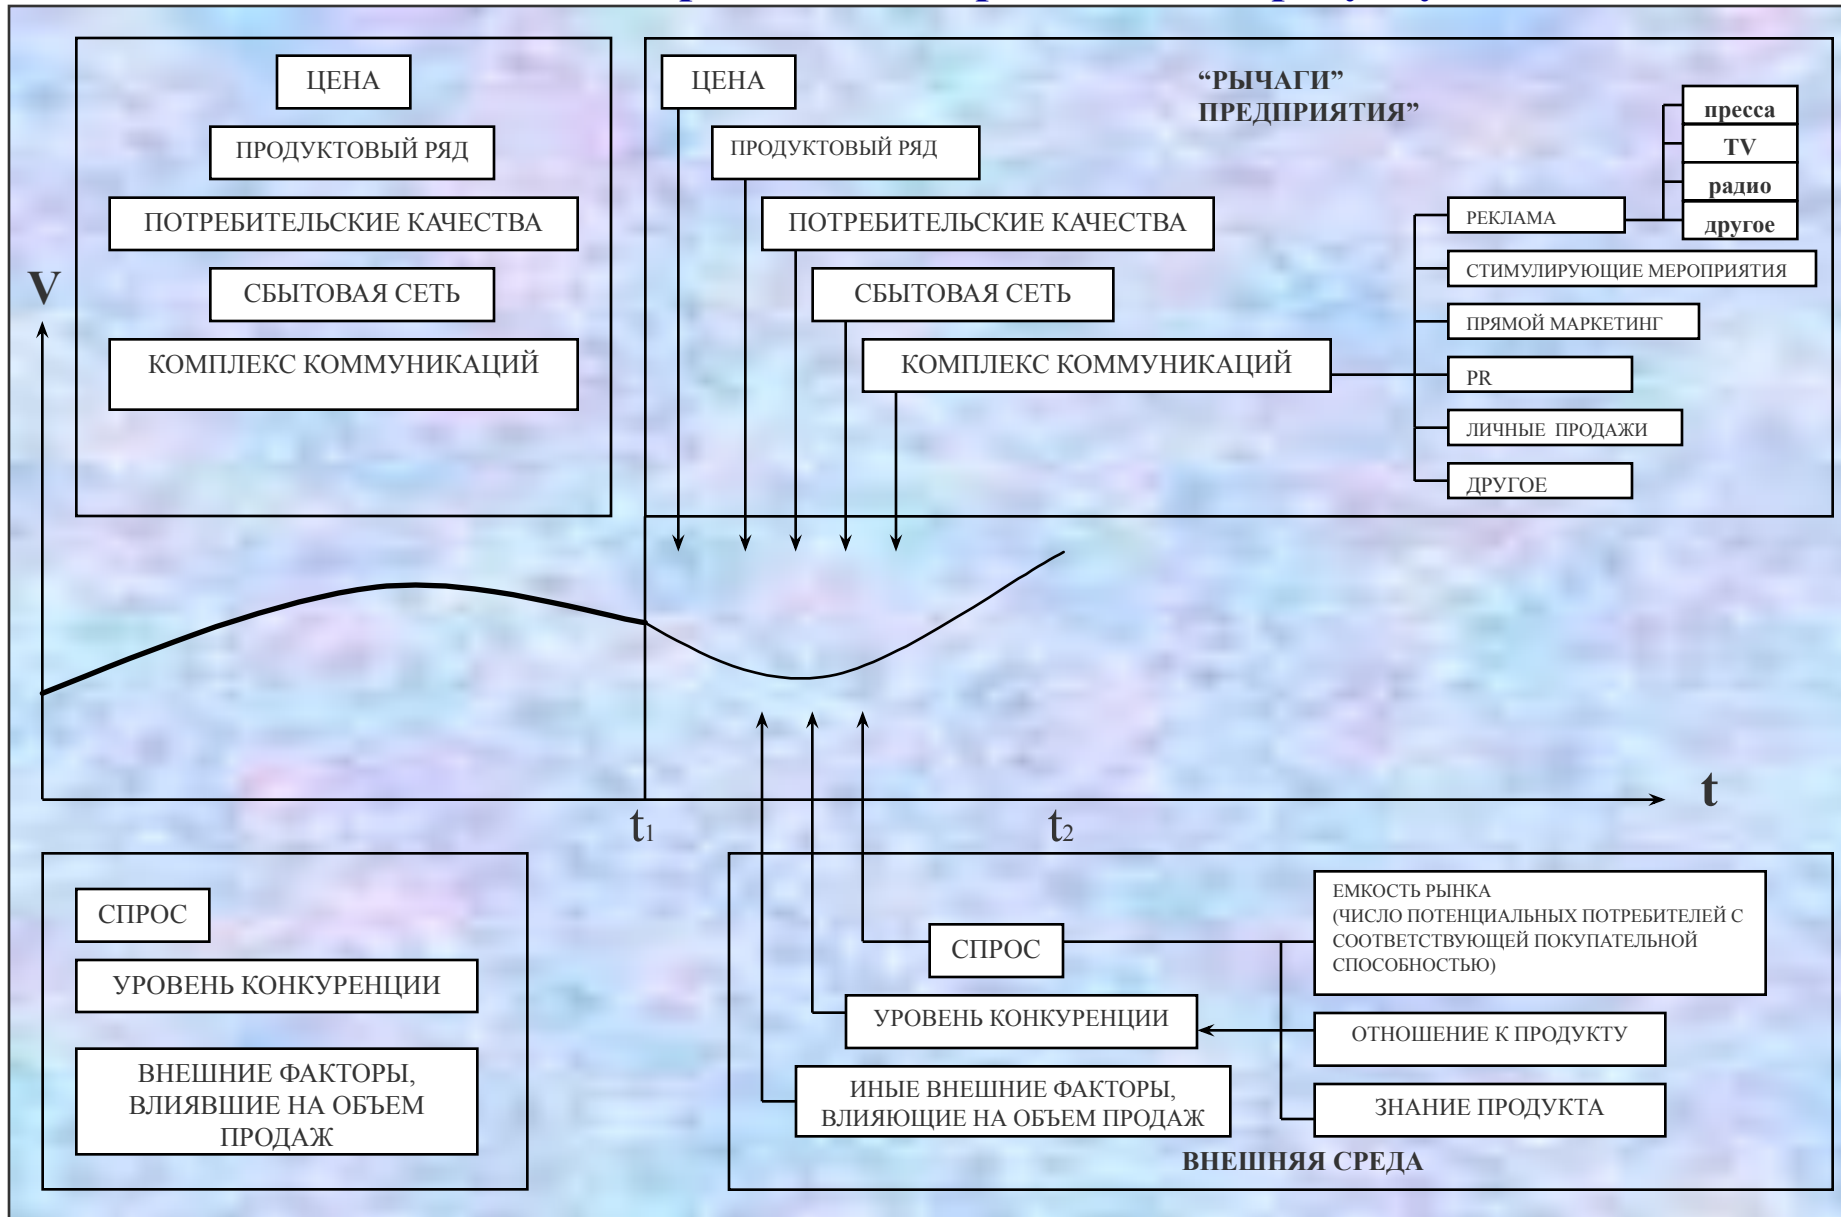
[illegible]

ЦЕНА

ПРОДУКТОВЫЙ РЯД

ПОТРЕБИТЕЛЬСКИЕ КАЧЕСТВА

СБЫТОВАЯ СЕТЬ

КОМПЛЕКС КОММУНИКАЦИЙ

ЦЕНА

ПРОДУКТОВЫЙ РЯД

ПОТРЕБИТЕЛЬСКИЕ КАЧЕСТВА

СБЫТОВАЯ СЕТЬ

КОМПЛЕКС КОММУНИКАЦИЙ

“РЫЧАГИ” ПРЕДПРИЯТИЯ”

пресса

TV

радио

другое

РЕКЛАМА

СТИМУЛИРУЮЩИЕ МЕРОПРИЯТИЯ

ПРЯМОЙ МАРКЕТИНГ

PR

ЛИЧНЫЕ ПРОДАЖИ

ДРУГОЕ

V

t

$t_1$

$t_2$

СПРОС

УРОВЕНЬ КОНКУРЕНЦИИ

ВНЕШНИЕ ФАКТОРЫ, ВЛИЯВШИЕ НА ОБЪЕМ ПРОДАЖ

ЕМКОСТЬ РЫНКА (ЧИСЛО ПОТЕНЦИАЛЬНЫХ ПОТРЕБИТЕЛЕЙ С СООТВЕТСТВУЮЩЕЙ ПОКУПАТЕЛЬНОЙ СПОСОБНОСТЬЮ)

СПРОС

УРОВЕНЬ КОНКУРЕНЦИИ

ОТНОШЕНИЕ К ПРОДУКТУ

ИНЫЕ ВНЕШНИЕ ФАКТОРЫ, ВЛИЯЮЩИЕ НА ОБЪЕМ ПРОДАЖ

ЗНАНИЕ ПРОДУКТА

ВНЕШНЯЯ СРЕДА